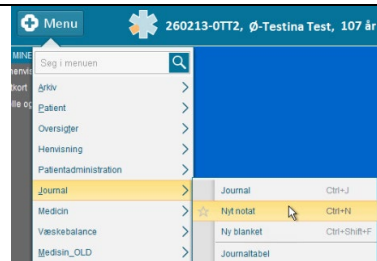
Menu
260213-0TT2, Ø-Testina Test, 107 år
MINE
henvis
tkort
lle o
Søg i menuen
Arkiv
Patient
Oversigter
Henvisning
Patientadministration
Journal
Medicin
Væskebalance
Medisin_OLD
Journal Ctrl+J
Nyt notat Ctrl+N
Ny blanket Ctrl+Shift+F
Journaltabel